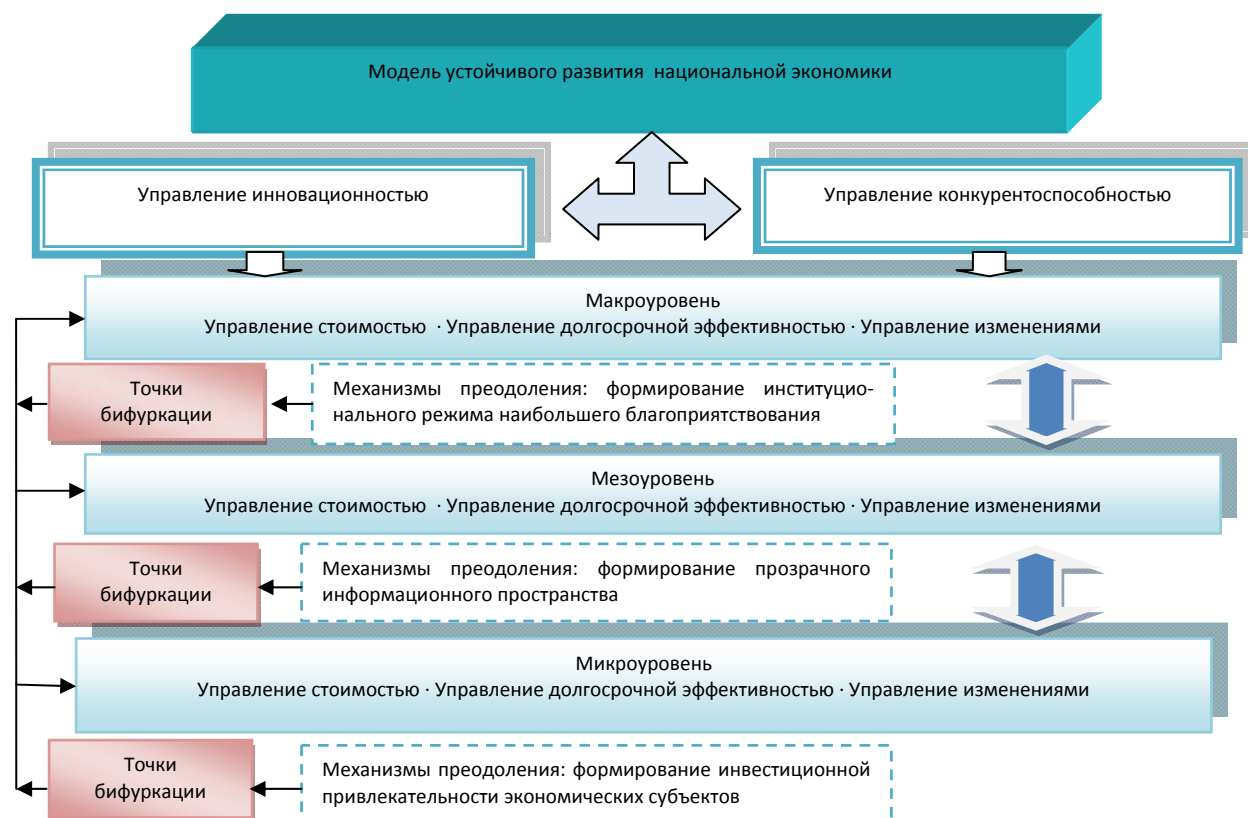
Модель устойчивого развития национальной экономики

Управление инновационностью

Управление конкурентоспособностью

Макроуровень
Управление стоимостью · Управление долгосрочной эффективностью · Управление изменениями

Точки бифуркации

Механизмы преодоления: формирование институционального режима наибольшего благоприятствования

Мезоуровень
Управление стоимостью · Управление долгосрочной эффективностью · Управление изменениями

Точки бифуркации

Механизмы преодоления: формирование прозрачного информационного пространства

Микроуровень
Управление стоимостью · Управление долгосрочной эффективностью · Управление изменениями

Точки бифуркации

Механизмы преодоления: формирование инвестиционной привлекательности экономических субъектов